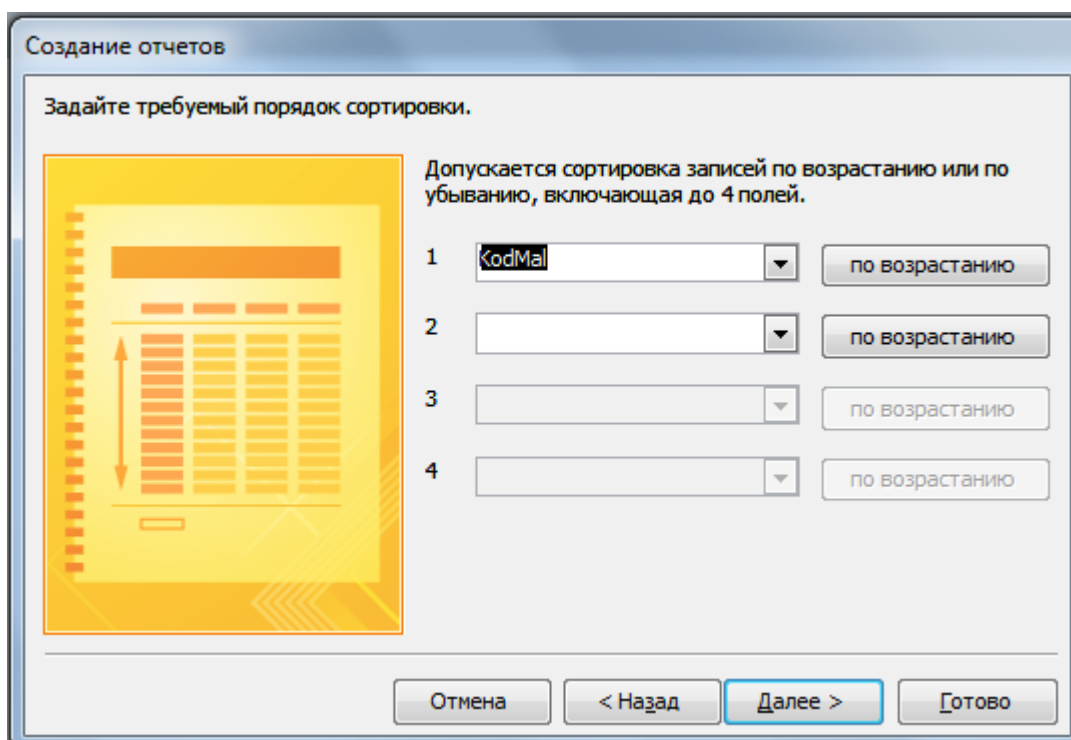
Создание отчетов

Задайте требуемый порядок сортировки.

Допускается сортировка записей по возрастанию или по убыванию, включающая до 4 полей.

1 KodMal по возрастанию

2 по возрастанию

3 по возрастанию

4 по возрастанию

Отмена < Назад Далее > Готово